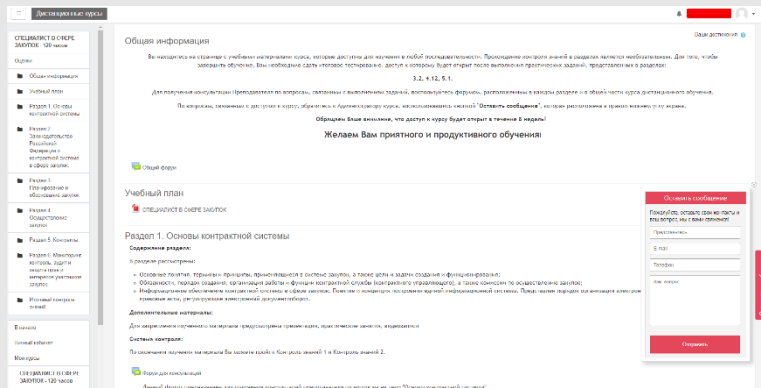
Дистанционные курсы

СПЕЦИАЛИСТ В СФЕРЕ ЗАКУПОК - 120 часов

Оценки

Общая информация

Учебный план

Раздел 1. Основы контрактной системы

Раздел 2. Законодательство Российской Федерации о контрактной системе в сфере закупок

Раздел 3. Планирование и обоснование закупок

Раздел 4. Осуществление закупок

Раздел 5. Контракты

Раздел 6. Мониторинг, контроль, аудит в сфере закупок и защита интересов участников закупок

Итоговый контроль знаний

В начало

Личный кабинет

Мои курсы

СПЕЦИАЛИСТ В СФЕРЕ ЗАКУПОК - 120 часов

Общая информация

Ваш прогресс

Вы находитесь на странице с учебными материалами курса, которые доступны для изучения в любой последовательности. Прохождение контроля знаний в разделах является необязательным. Для того, чтобы завершить обучение, Вам необходимо сдать итоговое тестирование, доступ к которому будет открыт после выполнения практических заданий, представленных в разделах:

3.2, 4.12, 5.1.

Для получения консультации Преподавателя по вопросам, связанным с выполнением заданий, воспользуйтесь форумами, расположенными в каждом разделе и в общей части курса дистанционного обучения.

По вопросам, связанным с доступом к курсу, обратитесь к Администратору курса, воспользовавшись сеткой "Оставить сообщение", которая расположена в правом нижнем углу экрана.

Обращаем Ваше внимание, что доступ к курсу будет открыт в течение 8 недель!

Желаем Вам приятного и продуктивного обучения!

Общий форум

Учебный план

СПЕЦИАЛИСТ В СФЕРЕ ЗАКУПОК

Раздел 1. Основы контрактной системы

Содержание раздела:

В разделе рассмотрены:

Основные понятия, термины и принципы, применяющиеся в системе закупок, а также цели и задачи создания и функционирования;

Обязанности, порядок создания, организация работы и функции контрактной службы (контрактного управляющего), а также комиссии по осуществлению закупок;

Информационное обеспечение контрактной системы в сфере закупок. Положения и концепция построения единой информационной системы. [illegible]

Дополнительные материалы:

Для закрепления изученного материала предусмотрены презентации, практические занятия, видеолекции

Система контроля:

По окончании изучения материала Вы можете пройти Контроль знаний 1 и Контроль знаний 2.

Форум для консультаций

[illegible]

Оставить сообщение

Пожалуйста, оставьте свое контакты и ваш вопрос, мы с вами свяжемся!

Представьтесь

E-mail

Телефон

Ваш вопрос

Отправить